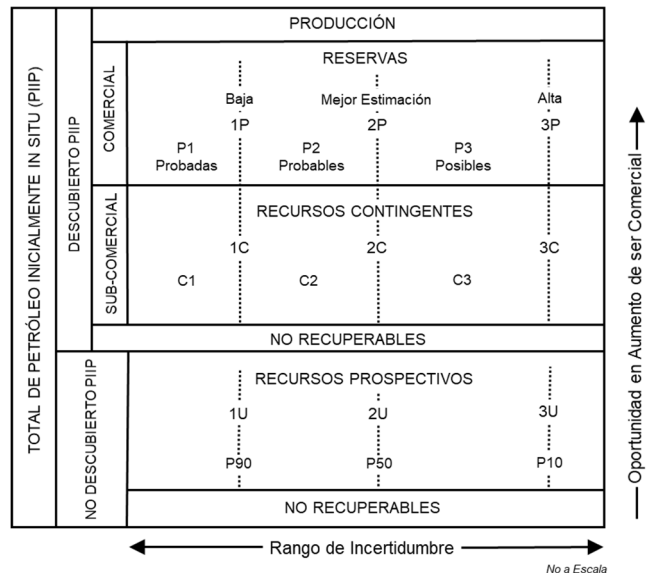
TOTAL DE PETRÓLEO INICIALMENTE IN SITU (PIIP)

DESCUBIERTO PIIP

PRODUCCIÓN

COMERCIAL

RESERVAS

Baja
1P

Mejor Estimación
2P

Alta
3P

P1
Probadas

P2
Probables

P3
Posibles

SUB-COMERCIAL

RECURSOS CONTINGENTES

1C

2C

3C

C1

C2

C3

NO RECUPERABLES

NO DESCUBIERTO PIIP

RECURSOS PROSPECTIVOS

1U

2U

3U

P90

P50

P10

NO RECUPERABLES

Oportunidad en Aumento de ser Comercial

Rango de Incertidumbre

No a Escala